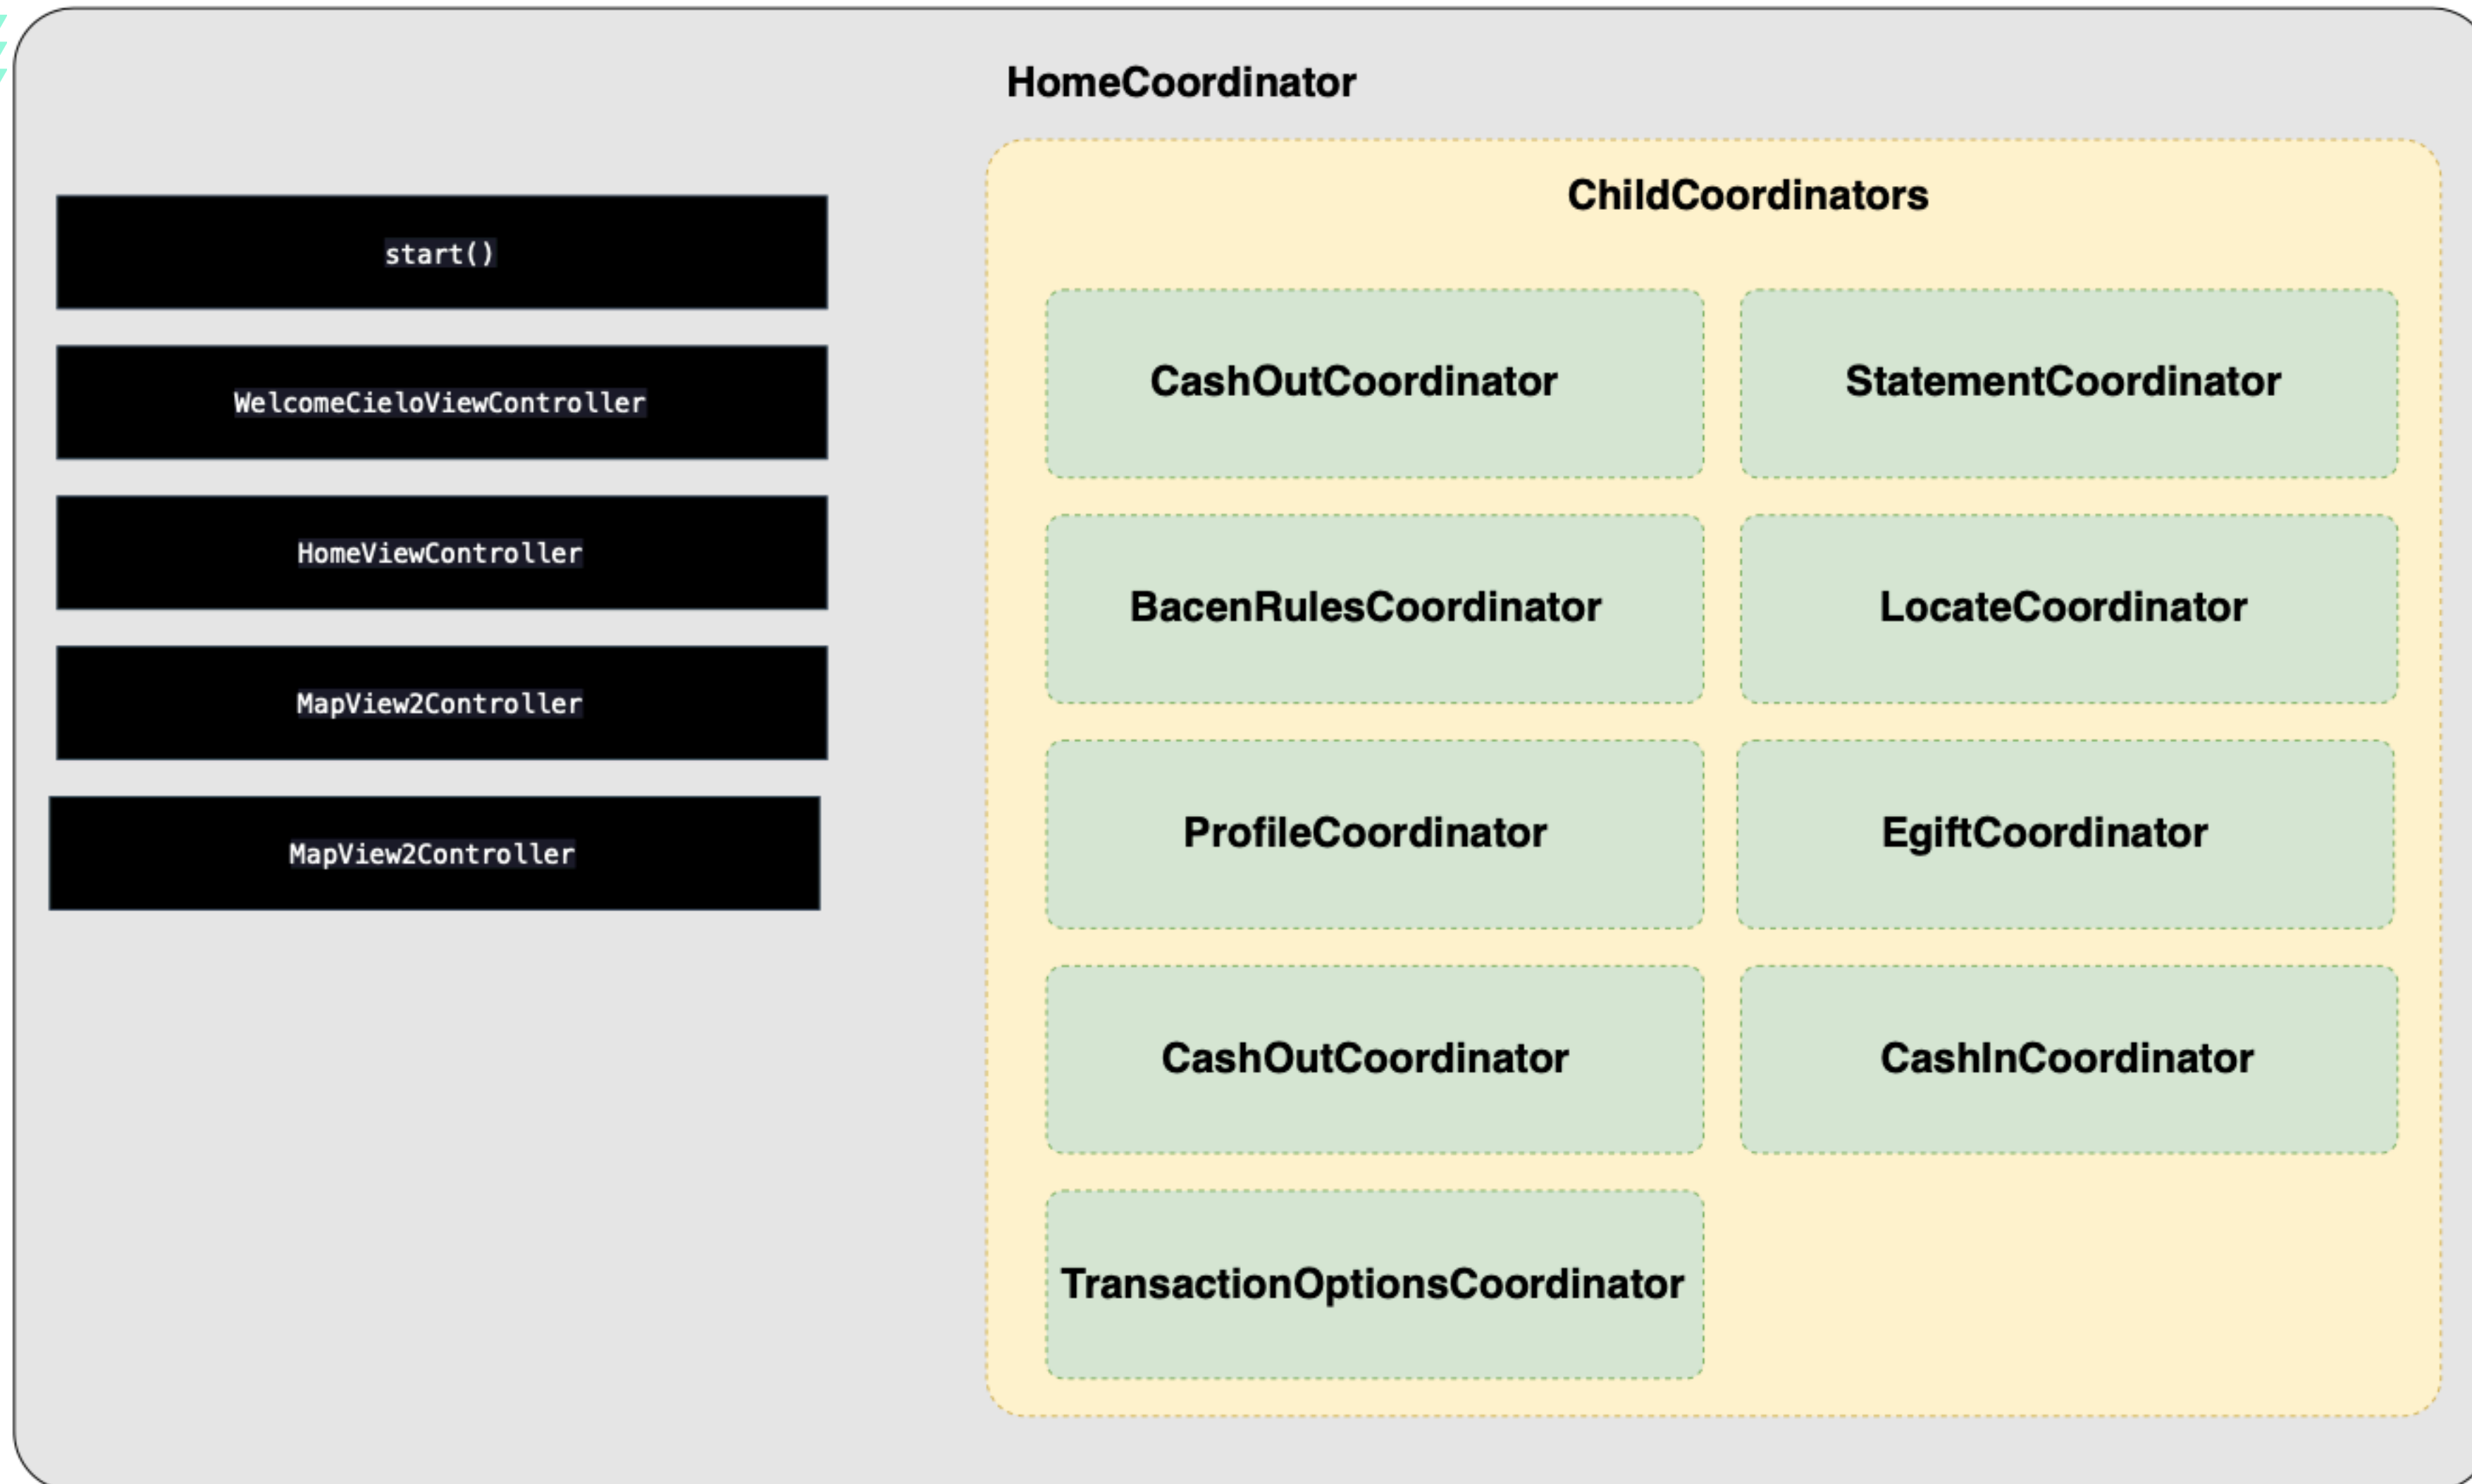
HomeCoordinator

start()

WelcomeCieloViewController

HomeViewController

MapView2Controller

MapView2Controller

ChildCoordinators

CashOutCoordinator

StatementCoordinator

BacenRulesCoordinator

LocateCoordinator

ProfileCoordinator

EgiftCoordinator

CashOutCoordinator

CashInCoordinator

TransactionOptionsCoordinator